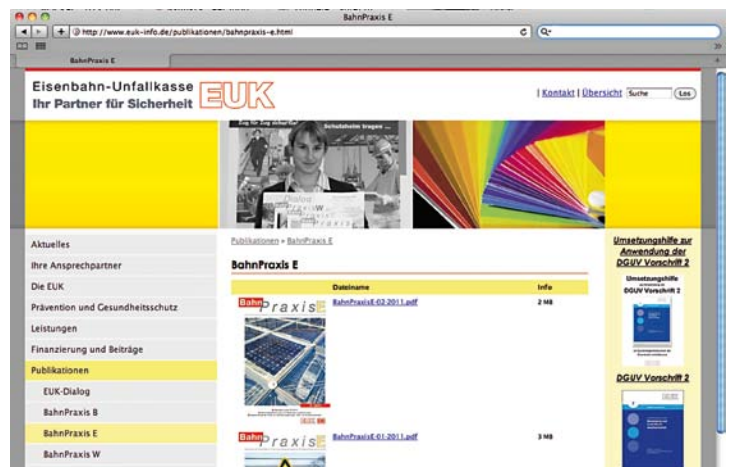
BahnPraxis E

http://www.euk-info.de/publikationen/bahnpraxis-e.html

BahnPraxis E

Eisenbahn-Unfallkasse
Ihr Partner für Sicherheit

EUK

| Kontakt | Übersicht Suche Los

Zug für Zug sicher für ...

Schutzhelm tragen ...

Aktuelles
Ihre Ansprechpartner
Die EUK
Prävention und Gesundheitsschutz
Leistungen
Finanzierung und Beiträge
Publikationen
EUK-Dialog
BahnPraxis B
BahnPraxis E
BahnPraxis W

Publikationen » BahnPraxis E

BahnPraxis E

| | Dateiname | Info |
|---|---|---|
| BahnPraxis E | BahnPraxisE-02-2011.pdf | 2 MB |
| BahnPraxis E | BahnPraxisE-01-2011.pdf | 3 MB |

Umsetzungshilfe zur Anwendung der DGUV Vorschrift 2

Umsetzungshilfe
DGUV Vorschrift 2

DGUV Vorschrift 2